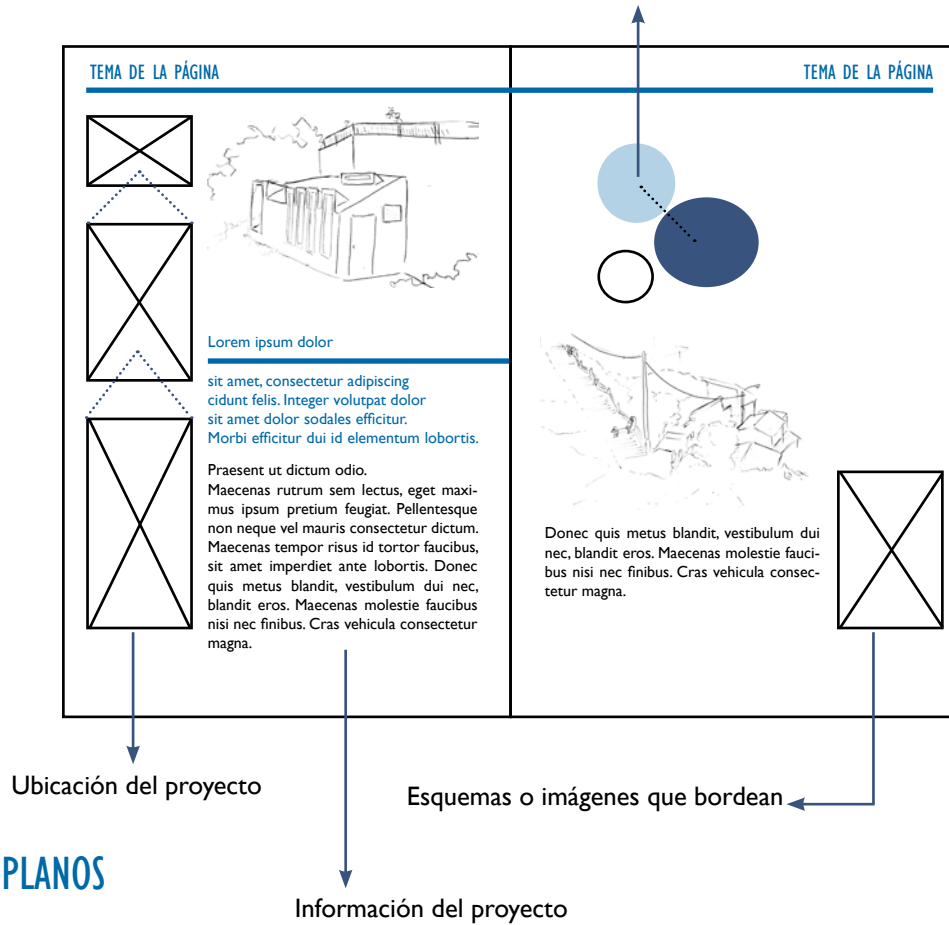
TEMA DE LA PÁGINA

TEMA DE LA PÁGINA

Lorem ipsum dolor

sit amet, consectetur adipiscing cidunt felis. Integer volutpat dolor sit amet dolor sodales efficitur. Morbi efficitur dui id elementum lobortis.

Praesent ut dictum odio.
Maecenas rutrum sem lectus, eget maximus ipsum pretium feugiat. Pellentesque non neque vel mauris consectetur dictum. Maecenas tempor risus id tortor faucibus, sit amet imperdiet ante lobortis. Donec quis metus blandit, vestibulum dui nec, blandit eros. Maecenas molestie faucibus nisi nec finibus. Cras vehicula consectetur magna.

Donec quis metus blandit, vestibulum dui nec, blandit eros. Maecenas molestie faucibus nisi nec finibus. Cras vehicula consectetur magna.

Ubicación del proyecto

Esquemas o imágenes que bordean

PLANOS

Información del proyecto